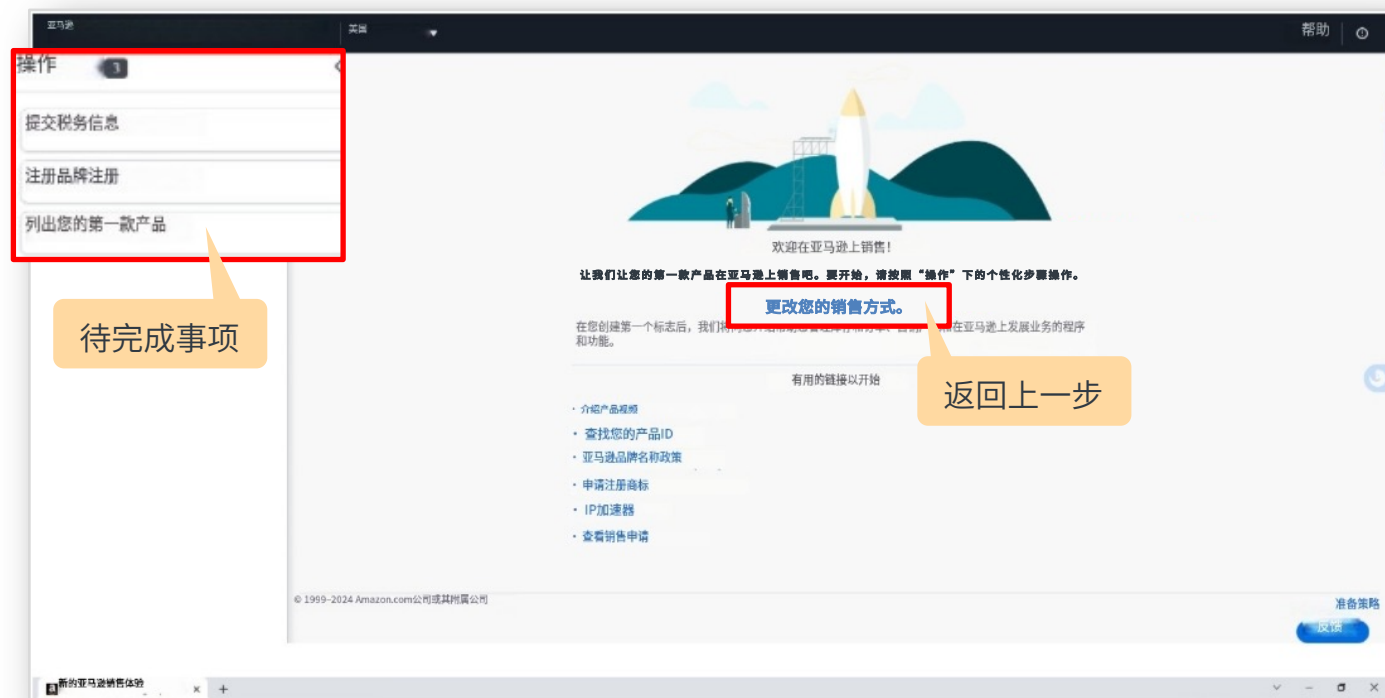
亚马逊

美国

帮助

操作 3

提交税务信息

注册品牌注册

列出您的第一款产品

待完成事项

欢迎在亚马逊上销售!

让我们让您的第一款产品在亚马逊上销售吧。要开始，请按照“操作”下的个性化步骤操作。

更改您的销售方式。

在您创建第一个标志后，我们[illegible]在亚马逊上发展业务的程序和功能。

返回上一步

有用的链接以开始

介绍产品视频

查找您的产品ID

亚马逊品牌名称政策

申请注册商标

IP加速器

查看销售申请

© 1999-2024 Amazon.com公司或其附属公司

准备策略

反馈

新的亚马逊销售体验